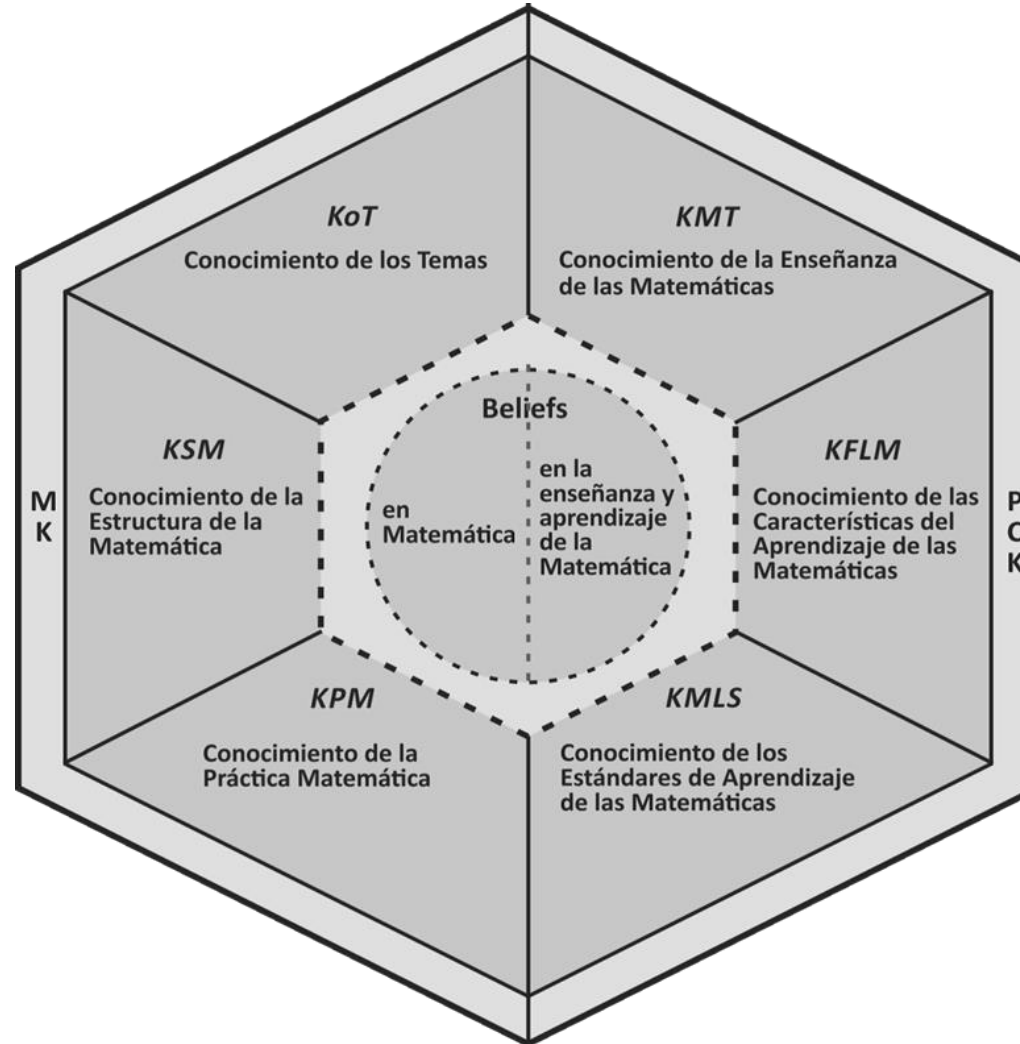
KoT
Conocimiento de los Temas

KMT
Conocimiento de la Enseñanza de las Matemáticas

KSM
Conocimiento de la Estructura de la Matemática

MK

Beliefs

en Matemática

en la enseñanza y aprendizaje de la Matemática

KFLM
Conocimiento de las Características del Aprendizaje de las Matemáticas

P
C
K

KPM
Conocimiento de la Práctica Matemática

KMLS
Conocimiento de los Estándares de Aprendizaje de las Matemáticas